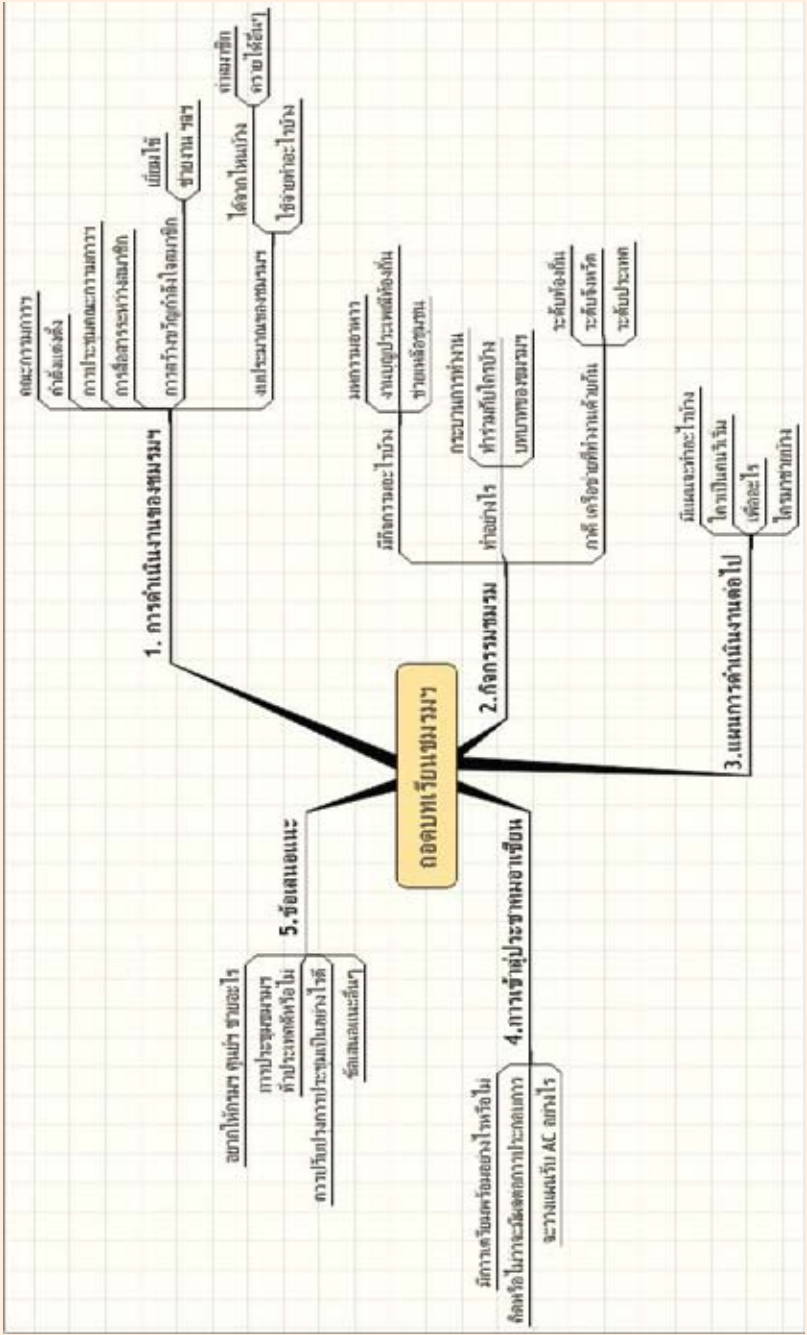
ถอดบทเรียนชมรมฯ

1. การดำเนินงานของชมรมฯ
คณะกรรมการ
คำสั่งแต่งตั้ง
การประชุมคณะกรรมการ
การสื่อสารระหว่างสมาชิก
การรับสมัครสมาชิกใหม่
การหางบประมาณ
เงินทุนมาจากไหน
สมาชิก
บริจาค
ค่าใช้จ่าย
ได้จากไหนบ้าง
ใช้จ่ายอะไรบ้าง

2.กิจกรรมชมรม
มีกิจกรรมอะไรบ้าง
เผยแพร่ความรู้
ช่วยเหลือสมาชิก
ช่วยเหลือชุมชน
ทำอย่างไร
กระบวนการทำงาน
ทำร่วมกับใครบ้าง
บทบาทของชมรมฯ
ภาคีเครือข่ายที่ทำงานด้วยกัน
ระดับท้องถิ่น
ระดับจังหวัด
ระดับประเทศ

3.แผนการดำเนินงานต่อไป
มีแผนจะทำอะไรบ้าง
ใครเป็นคนทำ
เพื่ออะไร
ใครมาช่วยบ้าง

4.การเข้าสู่ประชาคมอาเซียน
มีการเตรียมพร้อมอย่างไรหรือไม่
คิดหรือไม่ว่าจะมีผลต่อการประกอบการ
จะวางแผนรับ AC อย่างไร

5.ข้อเสนอแนะ
อยากให้กรมฯ ศูนย์ฯ ช่วยอะไร
การประชุมชมรมฯ ทั่วประเทศดีหรือไม่
การปรับปรุงการประชุมเป็นอย่างไรดี
ข้อเสนอแนะอื่นๆ